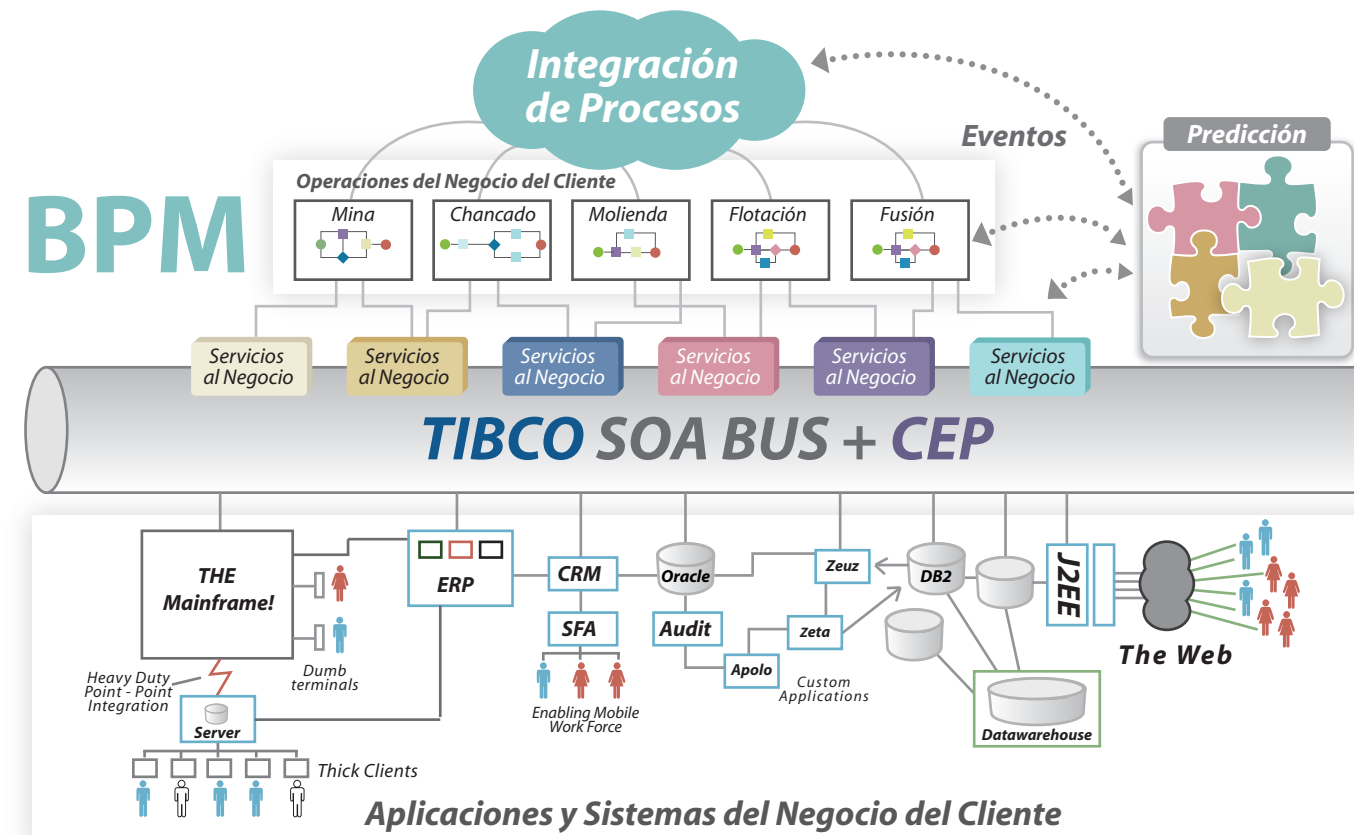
Integración de Procesos

Eventos

Predicción

BPM

Operaciones del Negocio del Cliente

Mina

Chancado

Molienda

Flotación

Fusión

Servicios al Negocio

Servicios al Negocio

Servicios al Negocio

Servicios al Negocio

Servicios al Negocio

Servicios al Negocio

TIBCO SOA BUS + CEP

THE Mainframe!

Dumb terminals

Heavy Duty Point - Point Integration

Server

Thick Clients

ERP

CRM

SFA

Enabling Mobile Work Force

Oracle

Audit

Apolo

Zeta

Zeuz

Custom Applications

DB2

Datawarehouse

J2EE

The Web

Aplicaciones y Sistemas del Negocio del Cliente